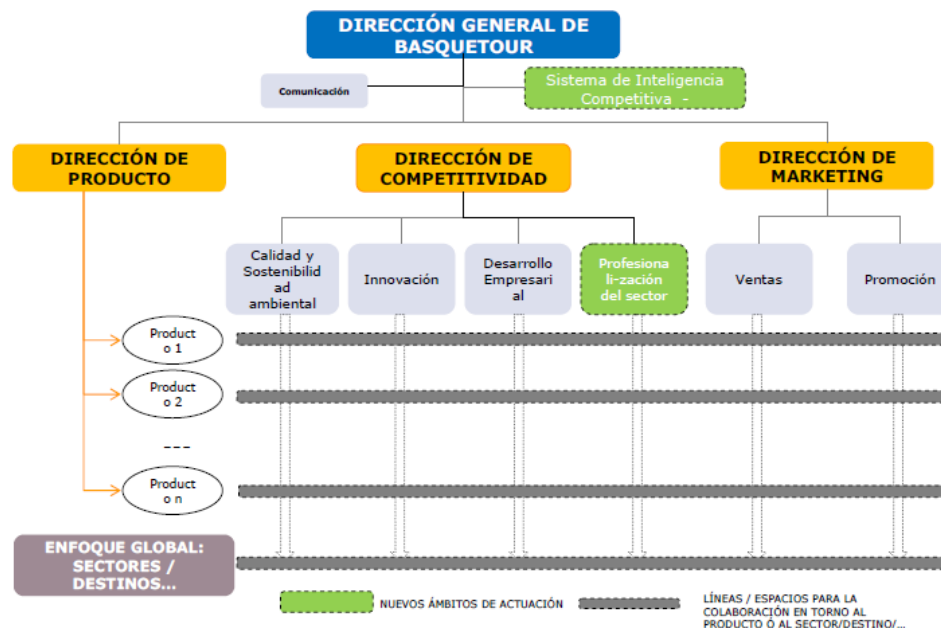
DIRECCIÓN GENERAL DE BASQUETOUR

Comunicación

Sistema de Inteligencia Competitiva -

DIRECCIÓN DE PRODUCTO

DIRECCIÓN DE COMPETITIVIDAD

DIRECCIÓN DE MARKETING

Calidad y Sostenibilid ad ambiental

Innovación

Desarrollo Empresari al

Profesiona li-zación del sector

Ventas

Promoción

Product o 1

Product o 2

---

Product o n

ENFOQUE GLOBAL: SECTORES / DESTINOS...

NUEVOS ÁMBITOS DE ACTUACIÓN

LÍNEAS / ESPACIOS PARA LA COLABORACIÓN EN TORNO AL PRODUCTO O AL SECTOR/DESTINO/...